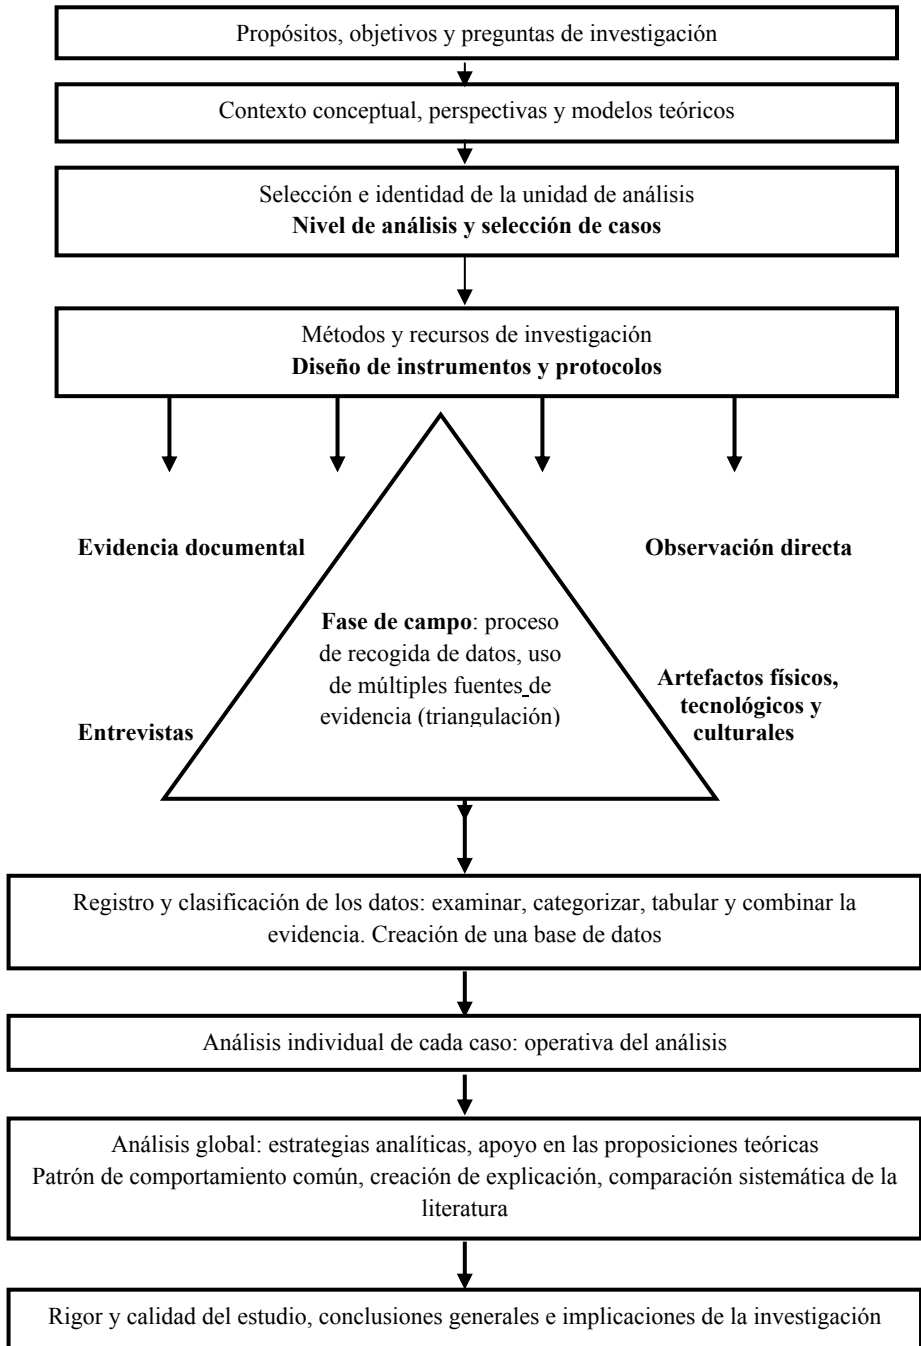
Propósitos, objetivos y preguntas de investigación

Contexto conceptual, perspectivas y modelos teóricos

Selección e identidad de la unidad de análisis
**Nivel de análisis y selección de casos**

Métodos y recursos de investigación
**Diseño de instrumentos y protocolos**

**Evidencia documental**

**Observación directa**

**Fase de campo**: proceso de recogida de datos, uso de múltiples fuentes de evidencia (triangulación)

**Entrevistas**

**Artefactos físicos, tecnológicos y culturales**

Registro y clasificación de los datos: examinar, categorizar, tabular y combinar la evidencia. Creación de una base de datos

Análisis individual de cada caso: operativa del análisis

Análisis global: estrategias analíticas, apoyo en las proposiciones teóricas
Patrón de comportamiento común, creación de explicación, comparación sistemática de la literatura

Rigor y calidad del estudio, conclusiones generales e implicaciones de la investigación